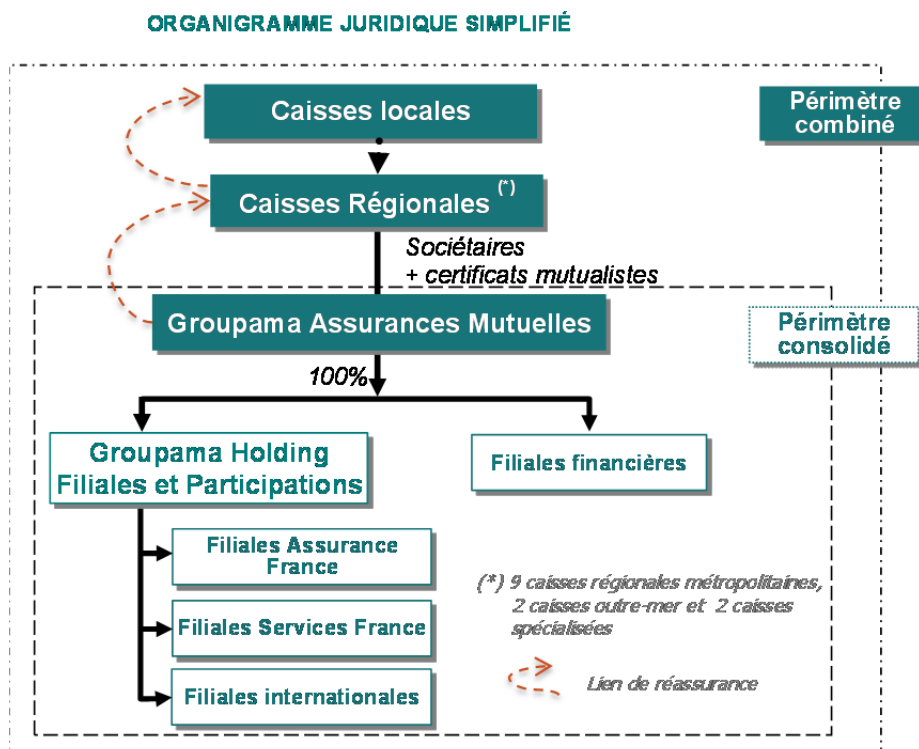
ORGANIGRAMME JURIDIQUE SIMPLIFIÉ

Caisses locales

Périmètre combiné

Caisses Régionales (*)

Sociétaires
+ certificats mutualistes

Groupama Assurances Mutuelles

Périmètre consolidé

100%

Groupama Holding
Filiales et Participations

Filiales financières

Filiales Assurance France

Filiales Services France

Filiales internationales

(*) 9 caisses régionales métropolitaines, 2 caisses outre-mer et 2 caisses spécialisées

Lien de réassurance